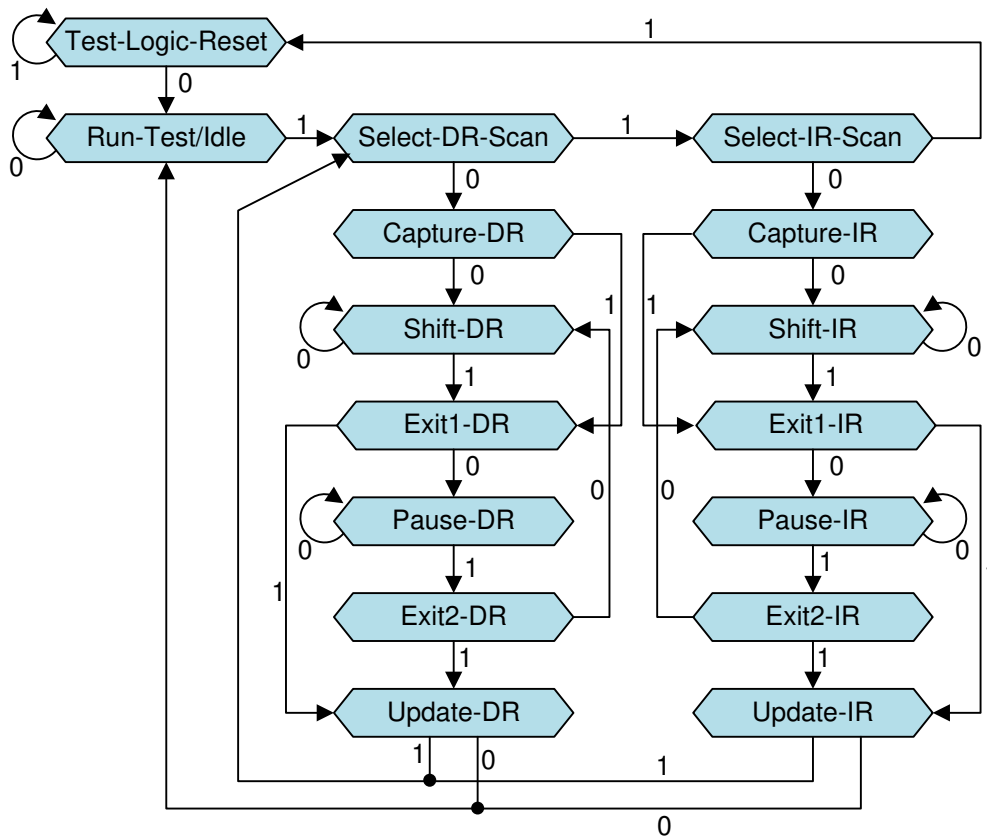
Test-Logic-Reset
1
1
0
Run-Test/Idle
0
1
Select-DR-Scan
1
Select-IR-Scan
0
0
Capture-DR
Capture-IR
0
0
1
1
Shift-DR
Shift-IR
0
0
1
1
Exit1-DR
Exit1-IR
0
0
0
0
Pause-DR
Pause-IR
0
0
1
1
1
Exit2-DR
Exit2-IR
1
1
Update-DR
Update-IR
1
0
1
0